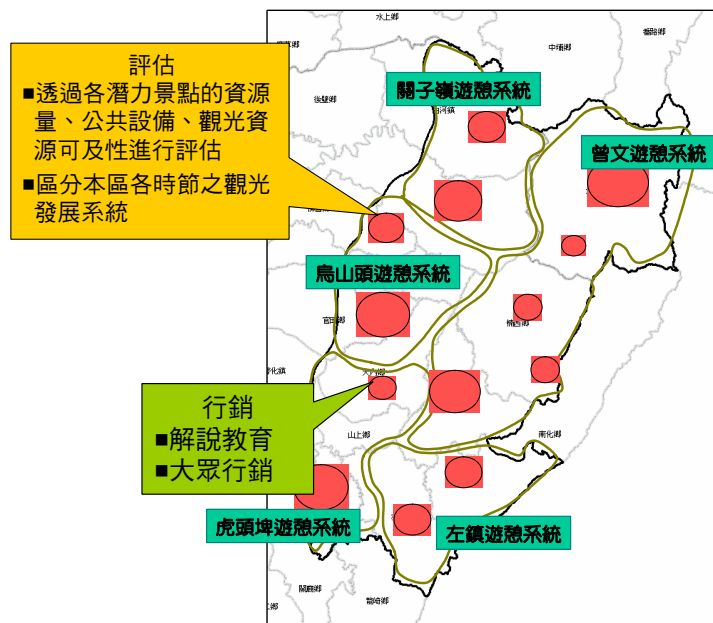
評估
■透過各潛力景點的資源量、公共設備、觀光資源可及性進行評估
■區分本區各時節之觀光發展系統

水上鄉
中埔鄉
關子嶺遊憩系統
後壁鄉
曾文遊憩系統
烏山頭遊憩系統
官田鄉
楠西鄉
大內鄉
行銷
■解說教育
■大眾行銷
山上鄉
南化鄉
虎頭埤遊憩系統
左鎮遊憩系統
關廟鄉
龍崎鄉